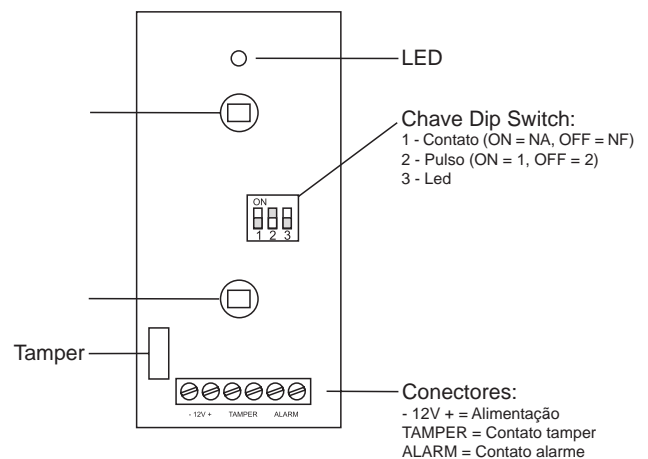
LED

Chave Dip Switch:
1 - Contato (ON = NA, OFF = NF)
2 - Pulso (ON = 1, OFF = 2)
3 - Led

ON
1 2 3

Tamper

- 12V + TAMPER ALARM

Conectores:
- 12V + = Alimentação
TAMPER = Contato tamper
ALARM = Contato alarme